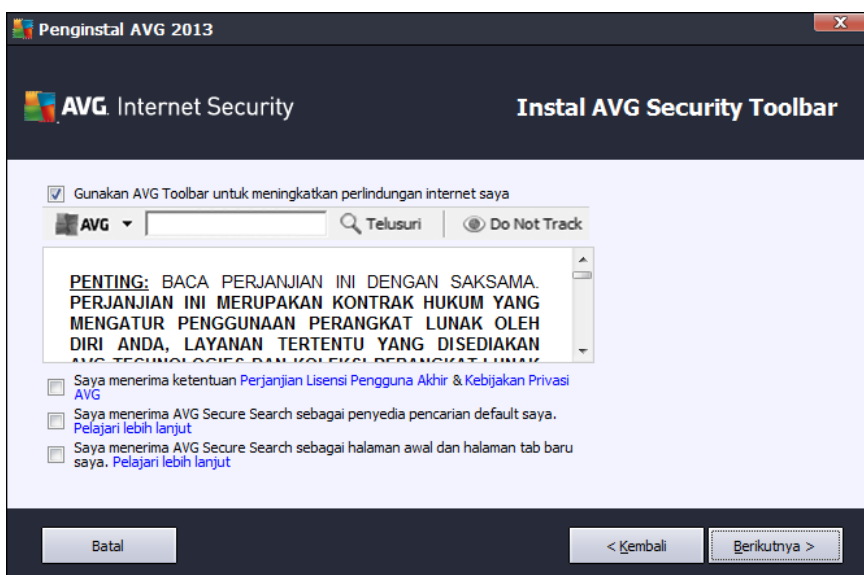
Penginstal AVG 2013

AVG. Internet Security

Instal AVG Security Toolbar

Gunakan AVG Toolbar untuk meningkatkan perlindungan internet saya

AVG ▾ Telusuri Do Not Track

PENTING: BACA PERJANJIAN INI DENGAN SAKSAMA. PERJANJIAN INI MERUPAKAN KONTRAK HUKUM YANG MENGATUR PENGGUNAAN PERANGKAT LUNAK OLEH DIRI ANDA, LAYANAN TERTENTU YANG DISEDIAKAN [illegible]

Saya menerima ketentuan Perjanjian Lisensi Pengguna Akhir & Kebijakan Privasi AVG

Saya menerima AVG Secure Search sebagai penyedia pencarian default saya. Pelajari lebih lanjut

Saya menerima AVG Secure Search sebagai halaman awal dan halaman tab baru saya. Pelajari lebih lanjut

Batal

< Kembali

Berikutnya >